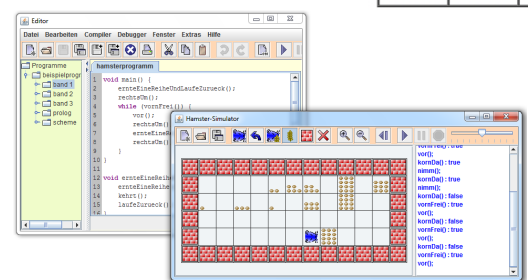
Editor

Datei Bearbeiten Compiler Debugger Fenster Extras Hilfe

Programme
beispielprogr
band 1
band 2
band 3
prolog
scheme

hamsterprogramm

void main() {
ersteEineReiheUndLaufeZurueck();
rechtsUm();
while (vornFrei()) {
vor();
rechtsUm();
ersteEineR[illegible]
rechtsUm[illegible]
}
}

void ersteEineReih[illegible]
ersteEineReih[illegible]
kehrt();
laufeZurueck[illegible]
}

Hamster-Simulator

vornFrei() : true
vor();
kornDa() : true
nimm();
kornDa() : true
nimm();
kornDa() : false
vornFrei() : true
vor();
kornDa() : false
vornFrei() : true
vor();
kornDa() : false
vornFrei() : true
vor();